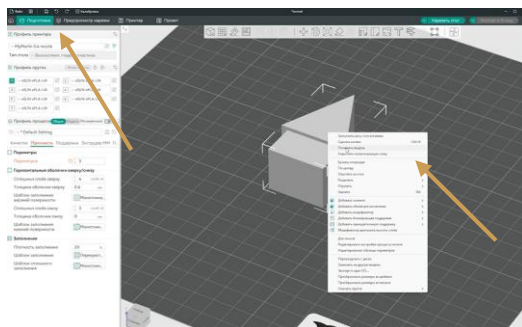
Подготовка
Предпросмотр нарезки
Принтер
Проект
Нарезать стол
Профиль принтера
Тип стола
Профиль прутка
Профиль процесса
* Default Setting
Качество
Прочность
Поддержки
Экструдер
Параметры
Горизонтальные оболочки сверху/снизу
Сплошных слоёв сверху
Толщина оболочки сверху
Шаблон заполнения верхней поверхности
Сплошных слоёв снизу
Толщина оболочки снизу
Шаблон заполнения нижней поверхности
Заполнение
Плотность заполнения
Шаблон заполнения
Шаблон сплошного заполнения
Удалить
Подогнать модель